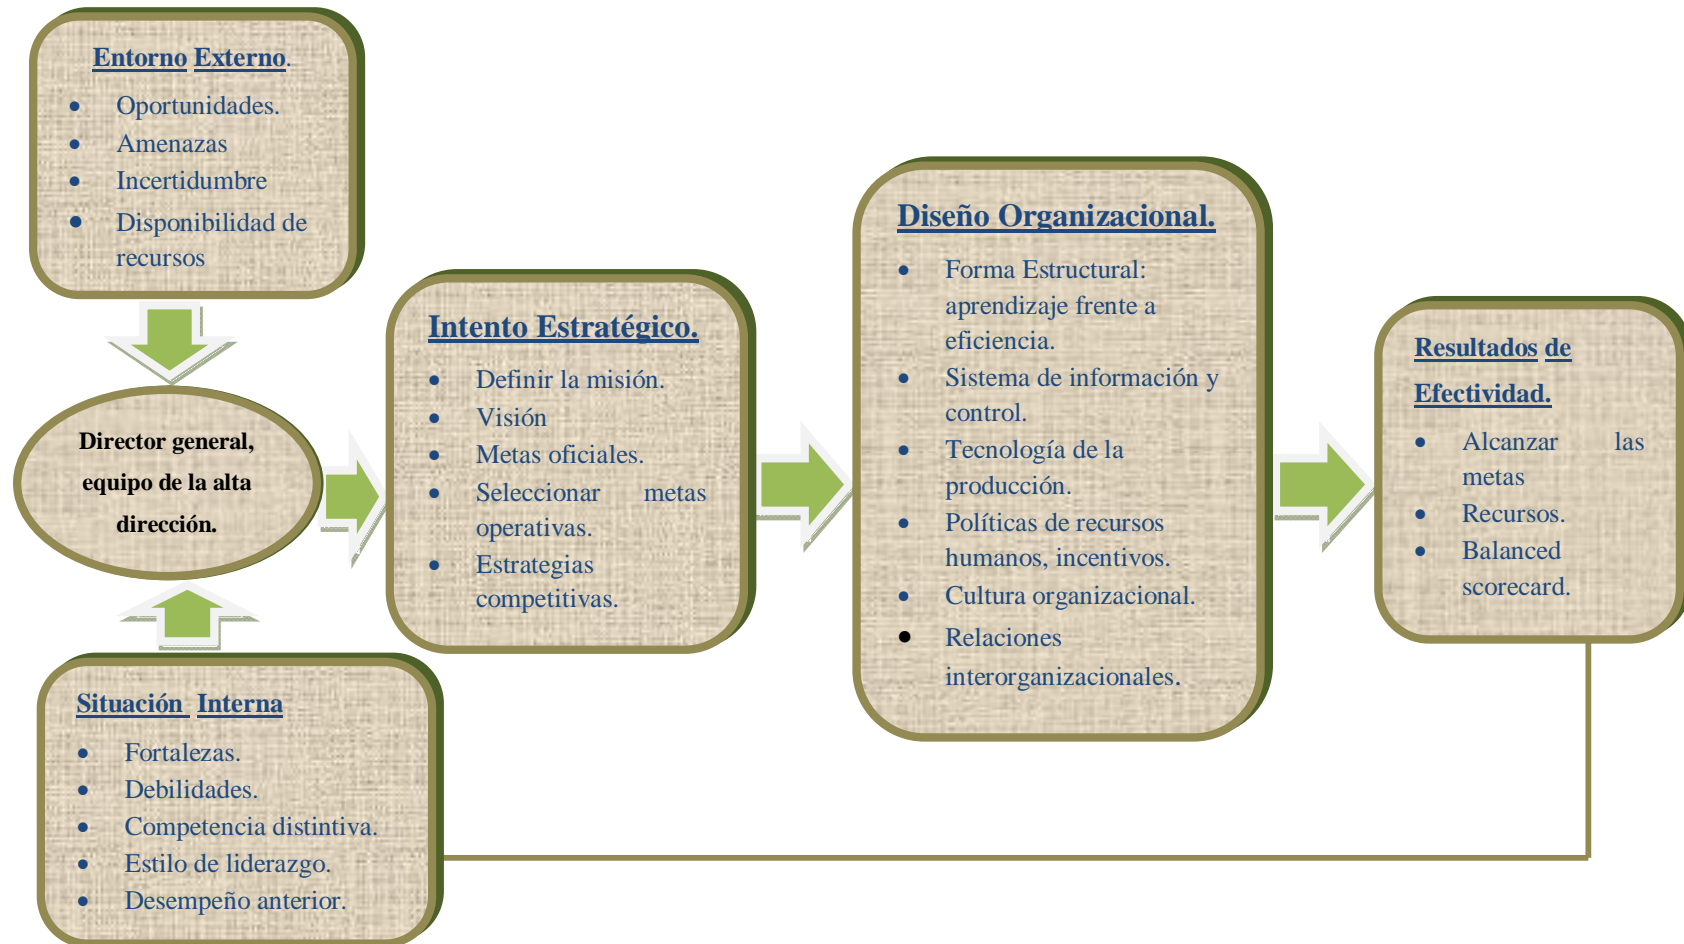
Entorno Externo.

- Oportunidades.
- Amenazas
- Incertidumbre
- Disponibilidad de recursos

Director general, equipo de la alta dirección.

Situación Interna

- Fortalezas.
- Debilidades.
- Competencia distintiva.
- Estilo de liderazgo.
- Desempeño anterior.

Intento Estratégico.

- Definir la misión.
- Visión
- Metas oficiales.
- Seleccionar metas operativas.
- Estrategias competitivas.

Diseño Organizacional.

- Forma Estructural: aprendizaje frente a eficiencia.
- Sistema de información y control.
- Tecnología de la producción.
- Políticas de recursos humanos, incentivos.
- Cultura organizacional.
- Relaciones interorganizacionales.

Resultados de Efectividad.

- Alcanzar las metas
- Recursos.
- Balanced scorecard.